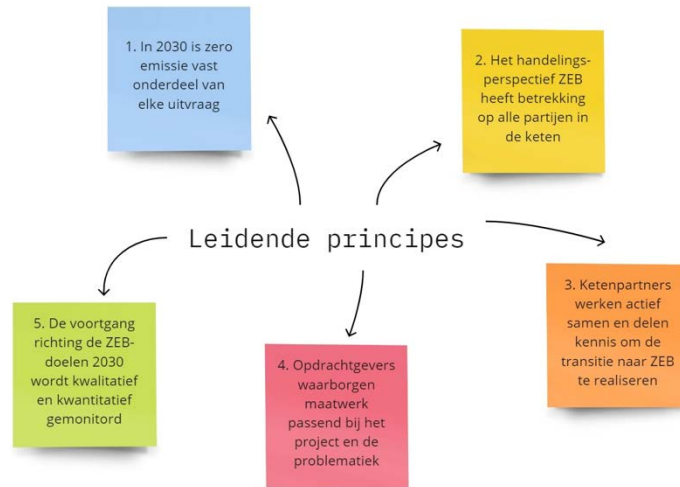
1. In 2030 is zero emissie vast onderdeel van elke uitvraag

2. Het handelingsperspectief ZEB heeft betrekking op alle partijen in de keten

Leidende principes

3. Ketenpartners werken actief samen en delen kennis om de transitie naar ZEB te realiseren

4. Opdrachtgevers waarborgen maatwerk passend bij het project en de problematiek

5. De voortgang richting de ZEB-doelen 2030 wordt kwalitatief en kwantitatief gemonitord